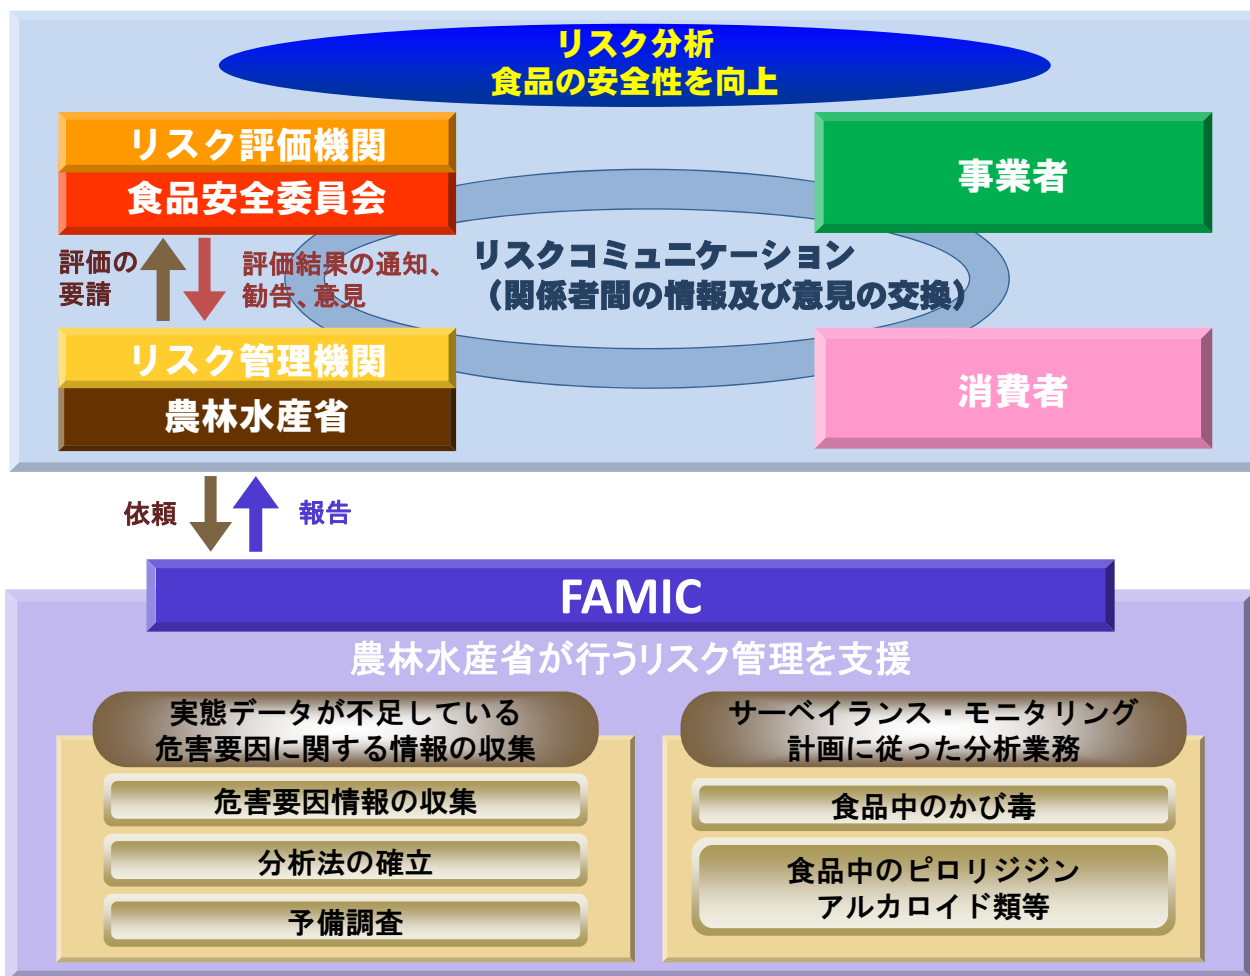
リスク分析
食品の安全性を向上

リスク評価機関
食品安全委員会

事業者

評価の要請

評価結果の通知、勧告、意見

リスクコミュニケーション
（関係者間の情報及び意見の交換）

リスク管理機関
農林水産省

消費者

依頼

報告

FAMIC
農林水産省が行うリスク管理を支援

実態データが不足している
危害要因に関する情報の収集

危害要因情報の収集

分析法の確立

予備調査

サーベイランス・モニタリング
計画に従った分析業務

食品中のかび毒

食品中のピロリジジン
アルカロイド類等